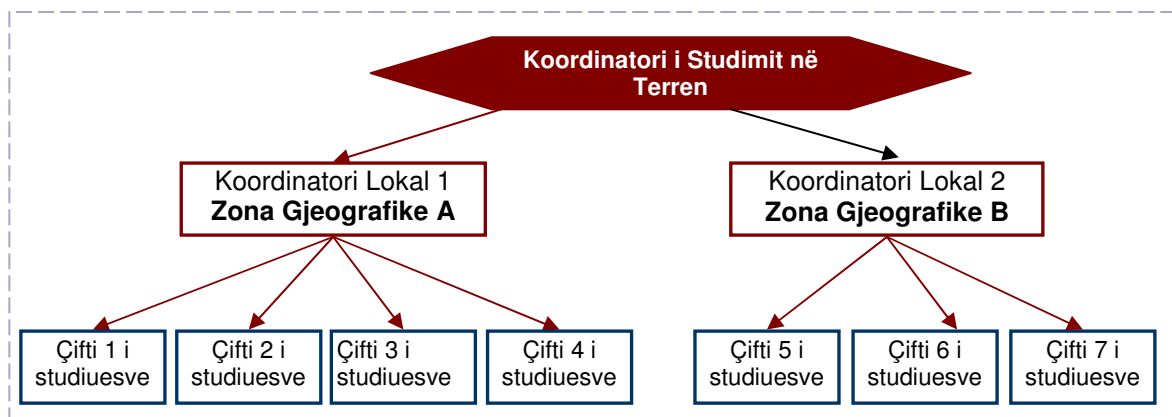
Koordinatori i Studimit në Terren

Koordinatori Lokal 1
**Zona Gjeografike A**

Koordinatori Lokal 2
**Zona Gjeografike B**

Çifti 1 i studiuesve

Çifti 2 i studiuesve

Çifti 3 i studiuesve

Çifti 4 i studiuesve

Çifti 5 i studiuesve

Çifti 6 i studiuesve

Çifti 7 i studiuesve